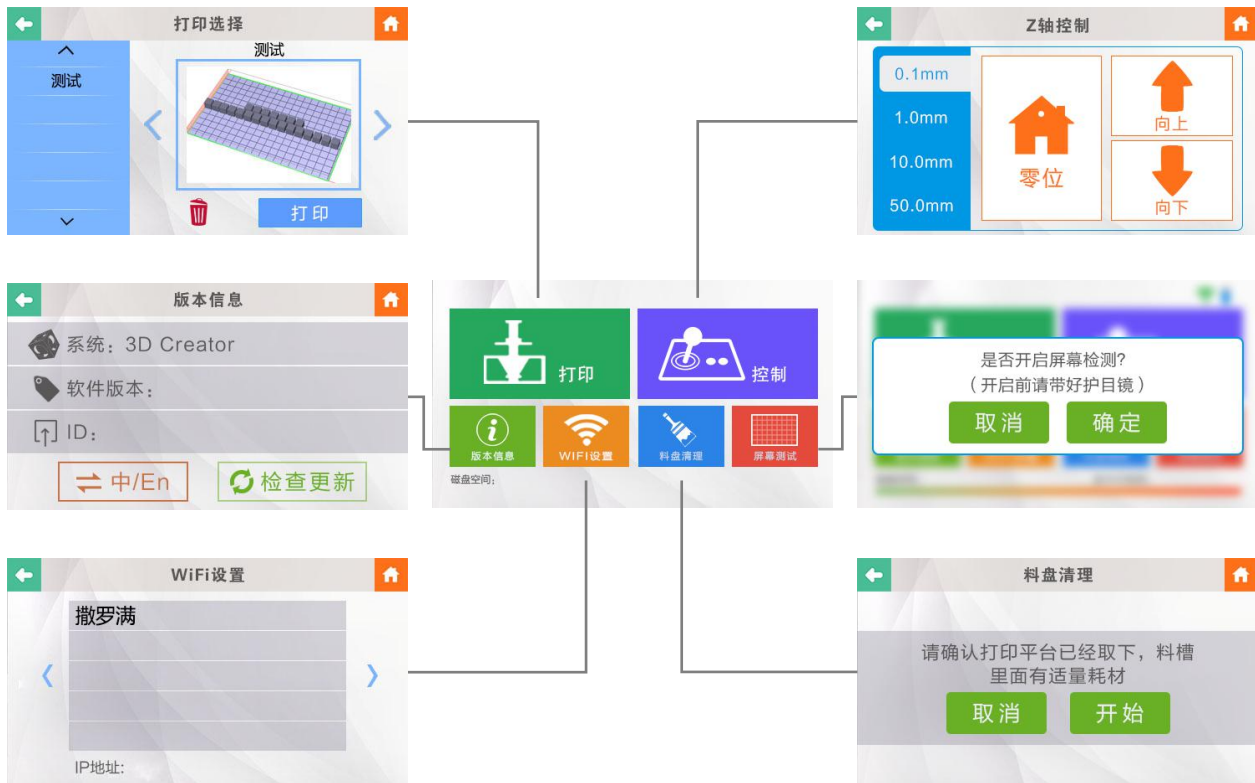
打印选择

测试

测试

打印

Z轴控制

0.1mm

1.0mm

10.0mm

50.0mm

零位

向上

向下

版本信息

系统：3D Creator

软件版本：

ID：

中/En

检查更新

打印

控制

版本信息

WIFI设置

料盘清理

屏幕测试

磁盘空间：

是否开启屏幕检测?
（开启前请带好护目镜）

取消

确定

WiFi设置

撒罗满

IP地址:

料盘清理

请确认打印平台已经取下，料槽里面有适量耗材

取消

开始